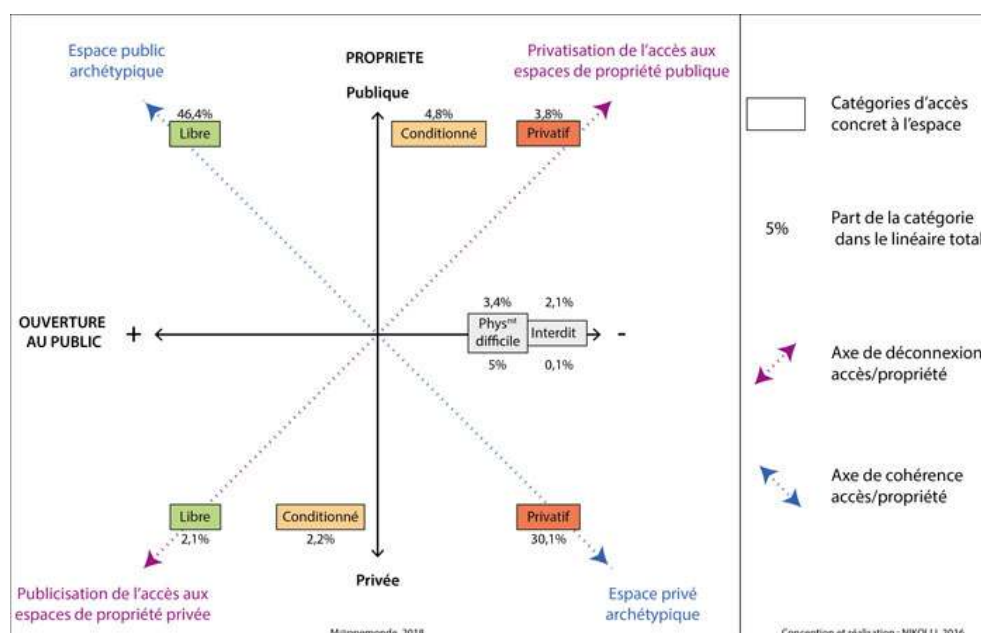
Espace public archétypique

PROPRIETE

Privatisation de l'accès aux espaces de propriété publique

Publique

46,4%
Libre

4,8%
Conditionné

3,8%
Privatif

OUVERTURE AU PUBLIC +

3,4%
Phys$^{mt}$ difficile
5%

2,1%
Interdit
0,1%

-

Libre
2,1%

Conditionné
2,2%

Privatif
30,1%

Privée

Publicisation de l'accès aux espaces de propriété privée

Espace privé archétypique

Catégories d'accès concret à l'espace

5%

Part de la catégorie dans le linéaire total

Axe de déconnexion accès/propriété

Axe de cohérence accès/propriété

M@ppemonde, 2018

Conception et réalisation : NIKOLLI, 2016